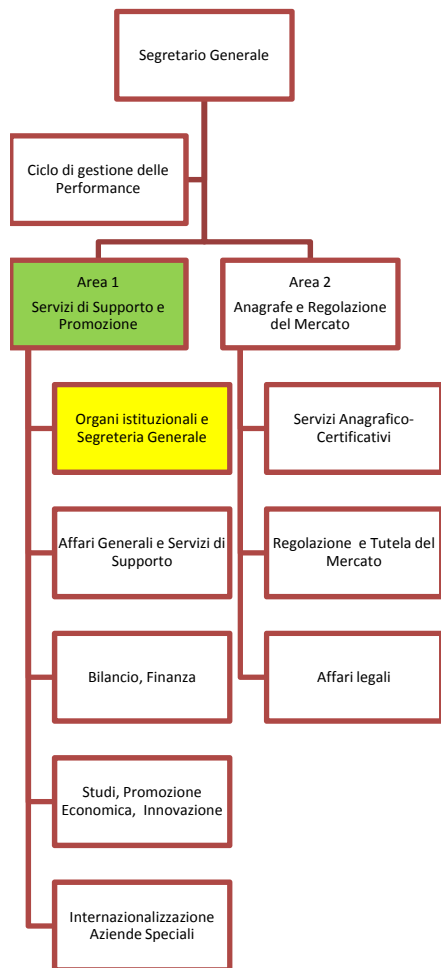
Segretario Generale

Ciclo di gestione delle Performance

Area 1
Servizi di Supporto e Promozione

Area 2
Anagrafe e Regolazione del Mercato

Organi istituzionali e Segreteria Generale

Affari Generali e Servizi di Supporto

Bilancio, Finanza

Studi, Promozione Economica, Innovazione

Internazionalizzazione Aziende Speciali

Servizi Anagrafico-Certificativi

Regolazione e Tutela del Mercato

Affari legali